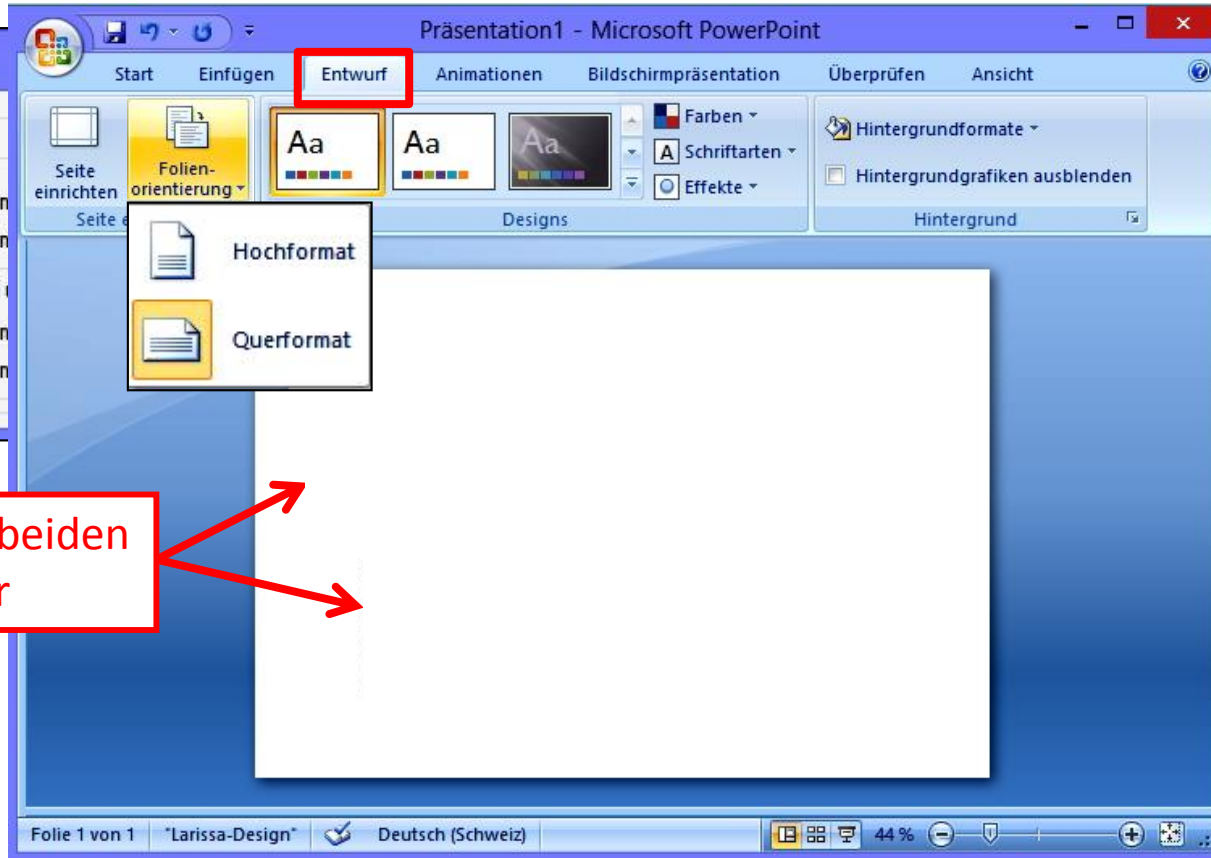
Präsentation1 - Microsoft PowerPoint

Start Einfügen Entwurf Animationen Bildschirmpräsentation Überprüfen Ansicht

Seite einrichten
Folienorientierung
Seite e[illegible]

Aa Aa Aa
Farben
Schriftarten
Effekte
Designs

Hintergrundformate
Hintergrundgrafiken ausblenden
Hintergrund

Hochformat
Querformat

beiden
r

Folie 1 von 1 "Larissa-Design" Deutsch (Schweiz) 44 %